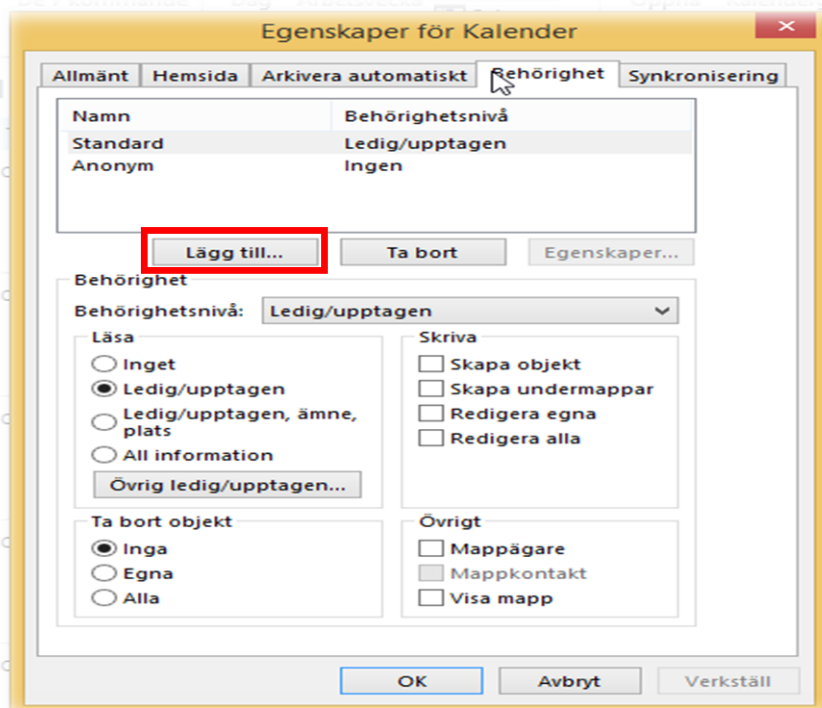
Egenskaper för Kalender

Allmänt | Hemsida | Arkivera automatiskt | Behörighet | Synkronisering

| Namn | Behörighetsnivå |
|---|---|
| Standard | Ledig/upptagen |
| Anonym | Ingen |

Lägg till... Ta bort Egenskaper...

Behörighet
Behörighetsnivå: Ledig/upptagen

Läsa
Inget
Ledig/upptagen
Ledig/upptagen, ämne, plats
All information
Övrig ledig/upptagen...

Skriva
Skapa objekt
Skapa undermappar
Redigera egna
Redigera alla

Ta bort objekt
Inga
Egna
Alla

Övrigt
Mappägare
Mappkontakt
Visa mapp

OK Avbryt Verkställ